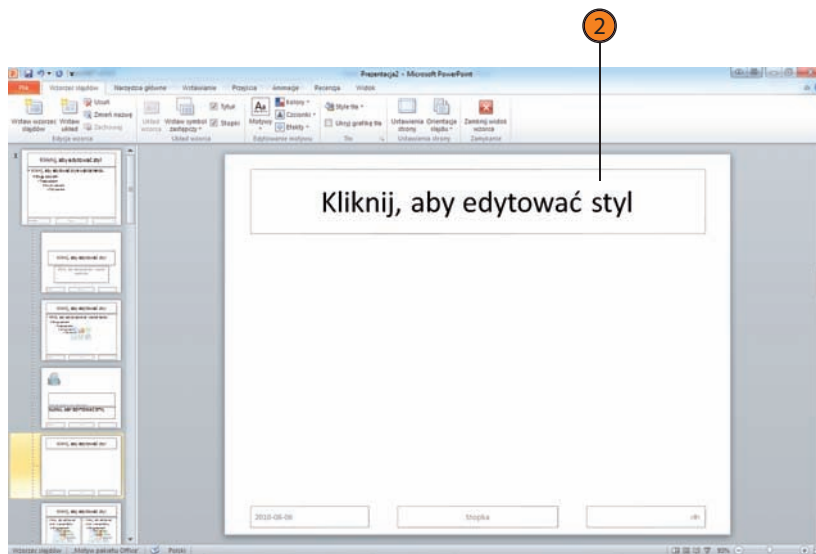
2

Prezentacja2 - Microsoft PowerPoint

Plik | Wzorzec slajdów | Narzędzia główne | Wstawianie | Przejścia | Animacje | Recenzja | Widok

Wstaw wzorzec slajdów | Wstaw układ | Usuń | Zmień nazwę | Zachowaj | Edycja wzorca

Układ wzorca | Wstaw symbol zastępczy | Tytuł | Stopki | Układ wzorca

Motywy | Kolory | Czcionki | Efekty | Edytowanie motywu

Style tła | Ukryj grafikę tła | Tło

Ustawienia strony | Orientacja slajdu | Ustawienia strony

Zamknij widok wzorca | Zamykanie

Kliknij, aby edytować styl

Kliknij, aby edytować styl

2010-06-06

Stopka

‹#›

Wzorzec slajdów | „Motyw pakietu Office” | Polski